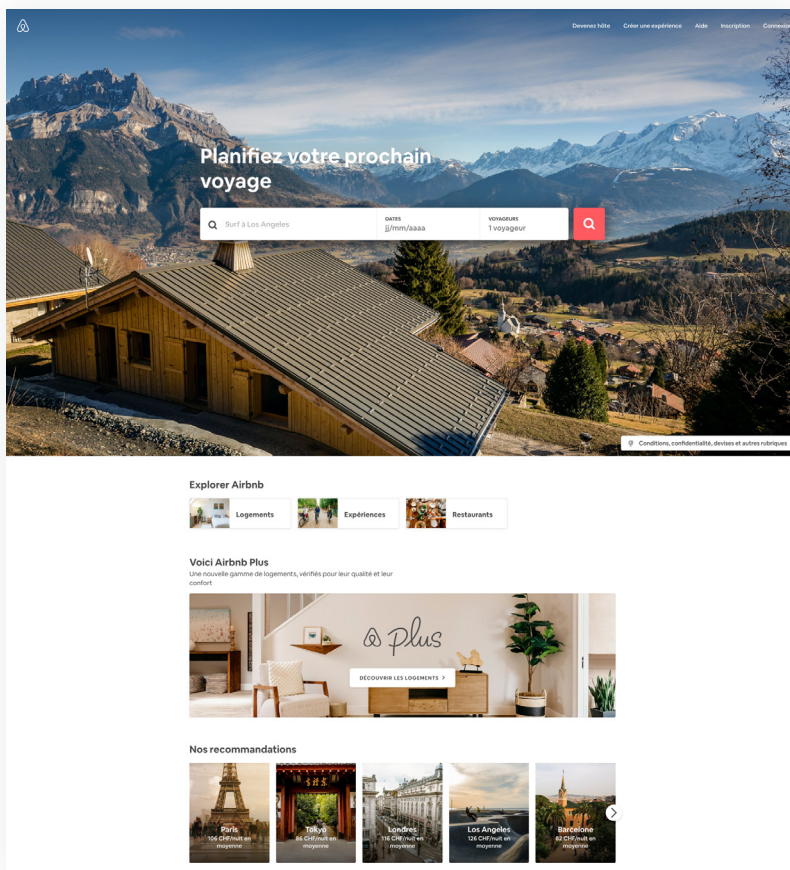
Devenez hôte Créer une expérience Aide Inscription Connexi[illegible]

Planifiez votre prochain voyage

Surf à Los Angeles

DATES
jj/mm/aaaa

VOYAGEURS
1 voyageur

Conditions, confidentialité, devises et autres rubriques

Explorer Airbnb

Logements

Expériences

Restaurants

Voici Airbnb Plus
Une nouvelle gamme de logements, vérifiés pour leur qualité et leur confort

plus

DÉCOUVRIR LES LOGEMENTS >

Nos recommandations

Paris
106 CHF/nuit en moyenne

Tokyo
86 CHF/nuit en moyenne

Londres
116 CHF/nuit en moyenne

Los Angeles
126 CHF/nuit en moyenne

Barcelone
82 CHF/nuit en moyenne